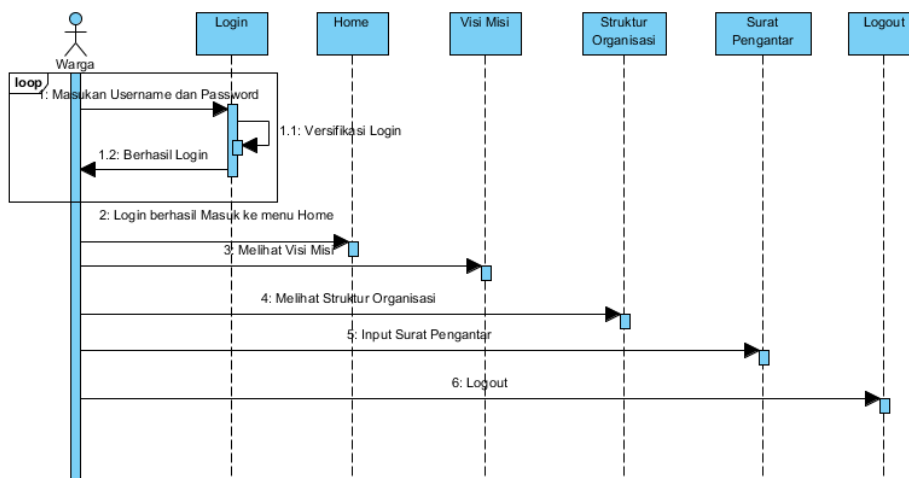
Warga

Login

Home

Visi Misi

Struktur Organisasi

Surat Pengantar

Logout

loop

1: Masukan Username dan Password

1.1: Versifikasi Login

1.2: Berhasil Login

2: Login berhasil Masuk ke menu Home

3: Melihat Visi Misi

4: Melihat Struktur Organisasi

5: Input Surat Pengantar

6: Logout